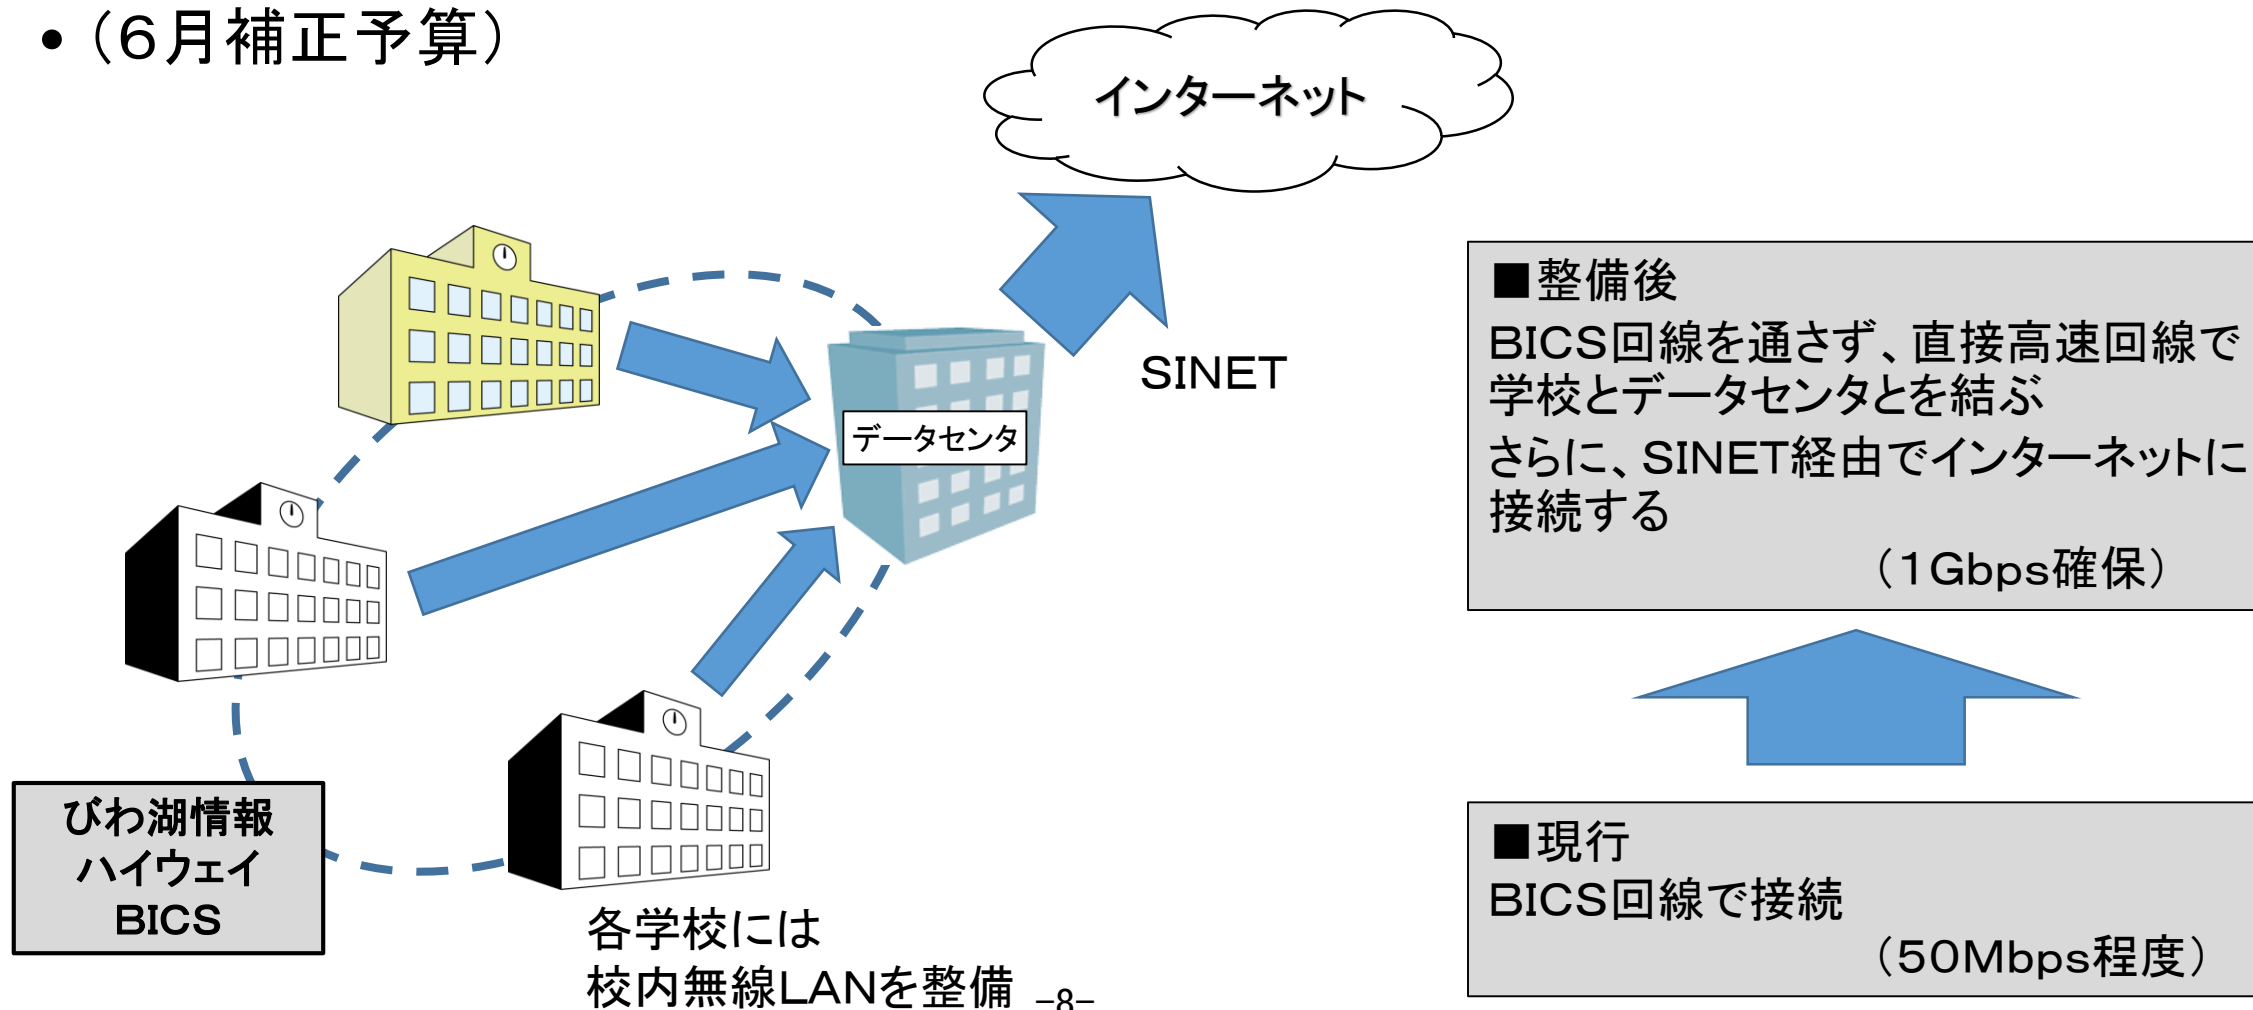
• （6月補正予算）

インターネット

SINET

データセンタ

びわ湖情報
ハイウェイ
BICS

各学校には
校内無線LANを整備

■整備後
BICS回線を通さず、直接高速回線で学校とデータセンタとを結ぶ
さらに、SINET経由でインターネットに接続する
（1Gbps確保）

■現行
BICS回線で接続
（50Mbps程度）

-8-